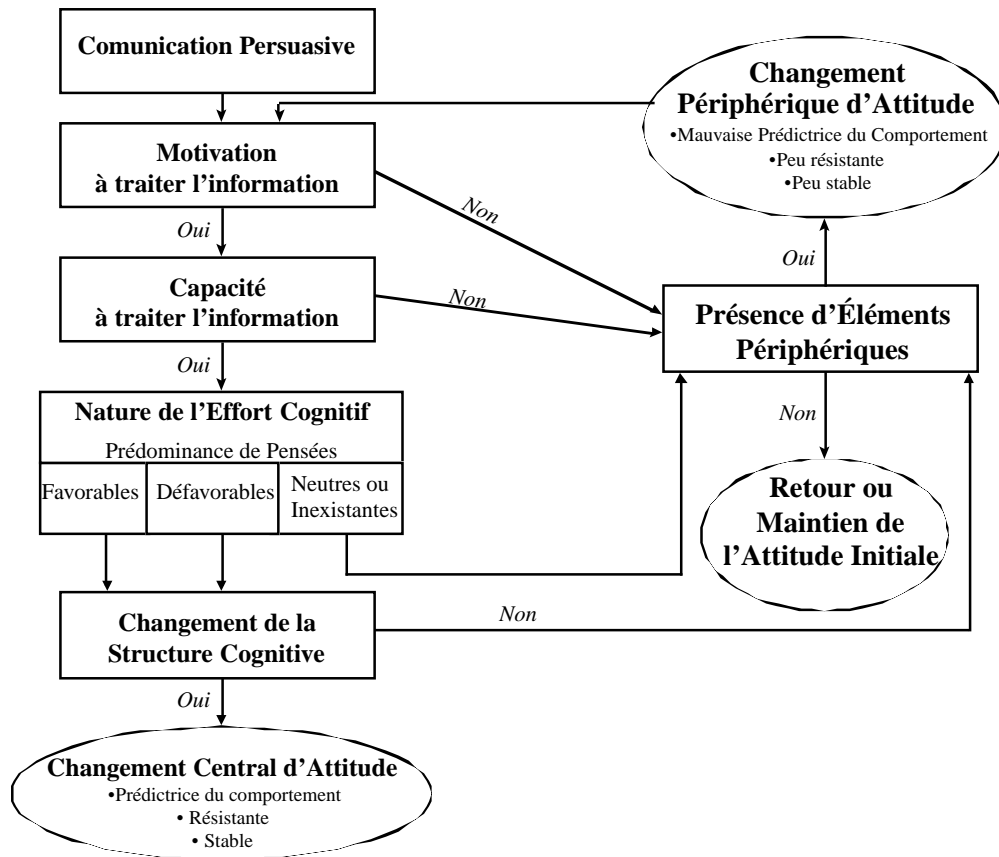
Comunication Persuasive

Changement Périphérique d'Attitude
•Mauvaise Prédictrice du Comportement
•Peu résistante
•Peu stable

Motivation à traiter l'information

Non

Oui

Capacité à traiter l'information

Non

Oui

Présence d'Éléments Périphériques

Oui

Nature de l'Effort Cognitif
Prédominance de Pensées

| Favorables | Défavorables | Neutres ou Inexistantes |
|---|---|---|

Non

Retour ou Maintien de l'Attitude Initiale

Changement de la Structure Cognitive

Non

Oui

Changement Central d'Attitude
•Prédictrice du comportement
• Résistante
• Stable